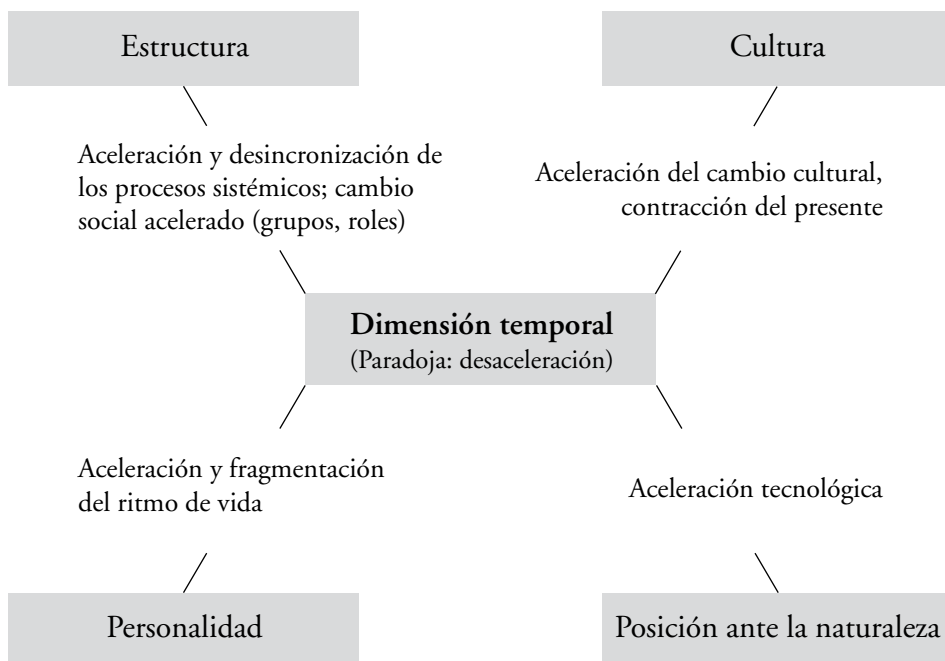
Estructura

Cultura

Aceleración y desincronización de los procesos sistémicos; cambio social acelerado (grupos, roles)

Aceleración del cambio cultural, contracción del presente

**Dimensión temporal**
(Paradoja: desaceleración)

Aceleración y fragmentación del ritmo de vida

Aceleración tecnológica

Personalidad

Posición ante la naturaleza